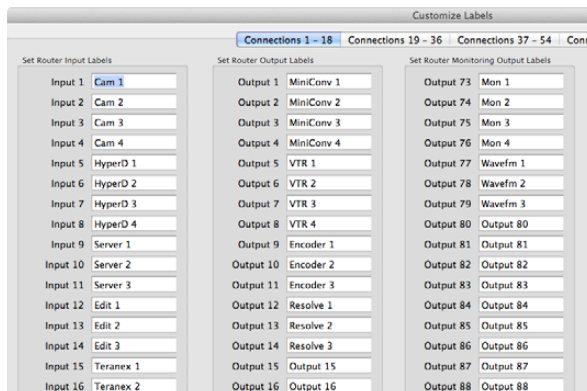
Customize Labels

Connections 1 - 18 | Connections 19 - 36 | Connections 37 - 54 | Conr

Set Router Input Labels

Input 1 Cam 1
Input 2 Cam 2
Input 3 Cam 3
Input 4 Cam 4
Input 5 HyperD 1
Input 6 HyperD 2
Input 7 HyperD 3
Input 8 HyperD 4
Input 9 Server 1
Input 10 Server 2
Input 11 Server 3
Input 12 Edit 1
Input 13 Edit 2
Input 14 Edit 3
Input 15 Teranex 1
Input 16 Teranex 2

Set Router Output Labels

Output 1 MiniConv 1
Output 2 MiniConv 2
Output 3 MiniConv 3
Output 4 MiniConv 4
Output 5 VTR 1
Output 6 VTR 2
Output 7 VTR 3
Output 8 VTR 4
Output 9 Encoder 1
Output 10 Encoder 2
Output 11 Encoder 3
Output 12 Resolve 1
Output 13 Resolve 2
Output 14 Resolve 3
Output 15 Output 15
Output 16 Output 16

Set Router Monitoring Output Labels

Output 73 Mon 1
Output 74 Mon 2
Output 75 Mon 3
Output 76 Mon 4
Output 77 Wavefm 1
Output 78 Wavefm 2
Output 79 Wavefm 3
Output 80 Output 80
Output 81 Output 81
Output 82 Output 82
Output 83 Output 83
Output 84 Output 84
Output 85 Output 85
Output 86 Output 86
Output 87 Output 87
Output 88 Output 88